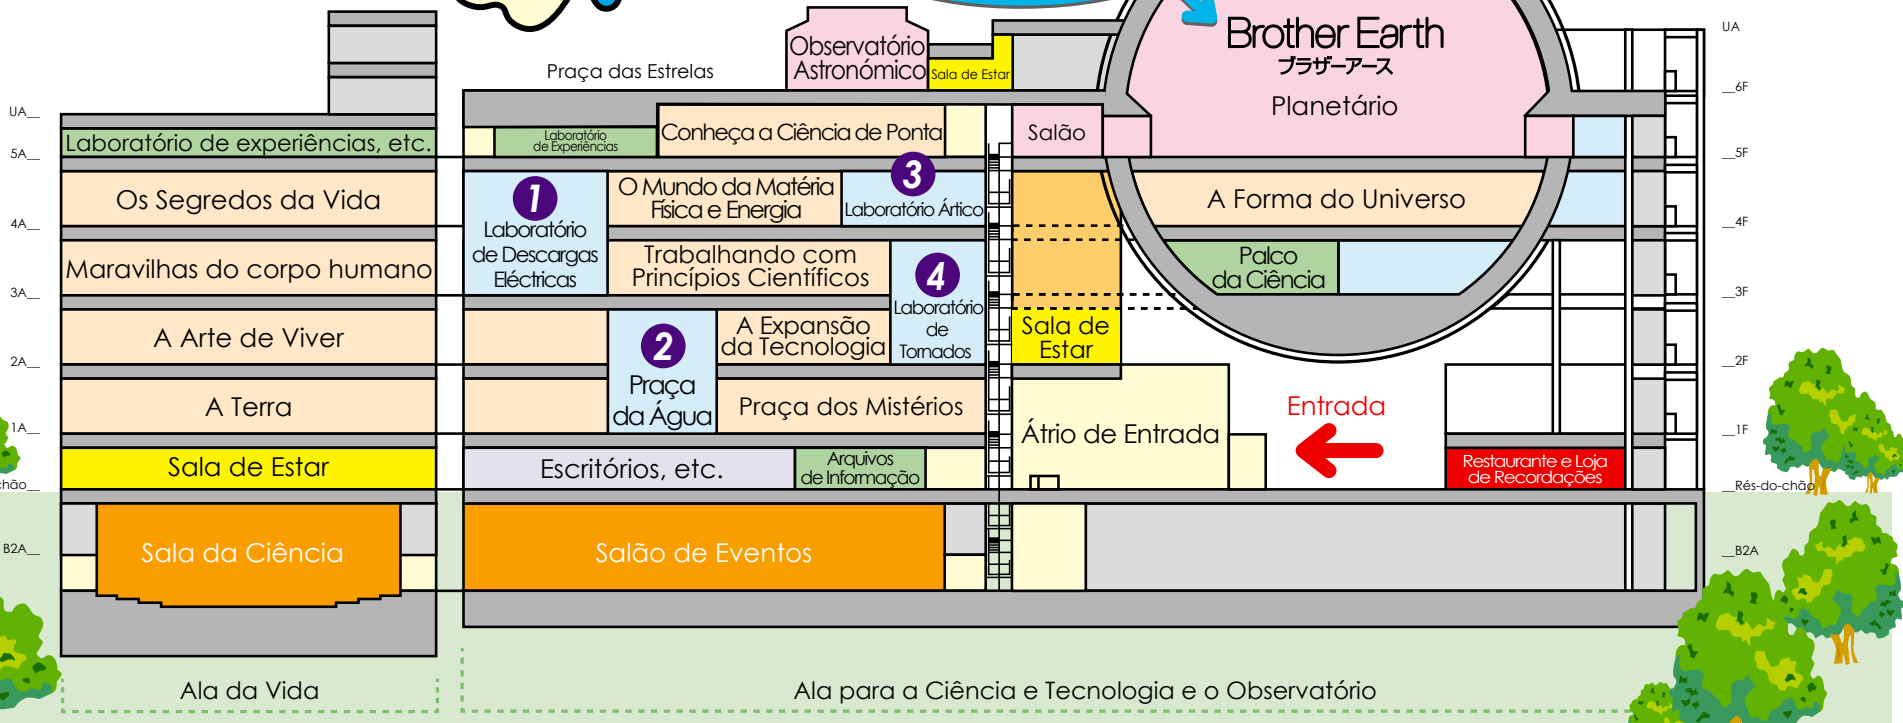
Observatório Astronómico
Sala de Estar
Brother Earth
ブラザーアース
Planetário
Praça das Estrelas
UA
5A
4A
3A
2A
1A
chão
B2A
UA
6F
5F
4F
3F
2F
1F
Rés-do-chão
B2A
Laboratório de experiências, etc.
Laboratório de Experiências
Conheça a Ciência de Ponta
Salão
Os Segredos da Vida
1
Laboratório de Descargas Eléctricas
O Mundo da Matéria Física e Energia
3
Laboratório Ártico
A Forma do Universo
Maravilhas do corpo humano
Trabalhando com Princípios Científicos
4
Laboratório de Tornados
Palco da Ciência
A Arte de Viver
2
Praça da Água
A Expansão da Tecnologia
Sala de Estar
A Terra
Praça dos Mistérios
Átrio de Entrada
Entrada
Sala de Estar
Escritórios, etc.
Arquivos de Informação
Restaurante e Loja de Recordações
Sala da Ciência
Salão de Eventos
Ala da Vida
Ala para a Ciência e Tecnologia e o Observatório